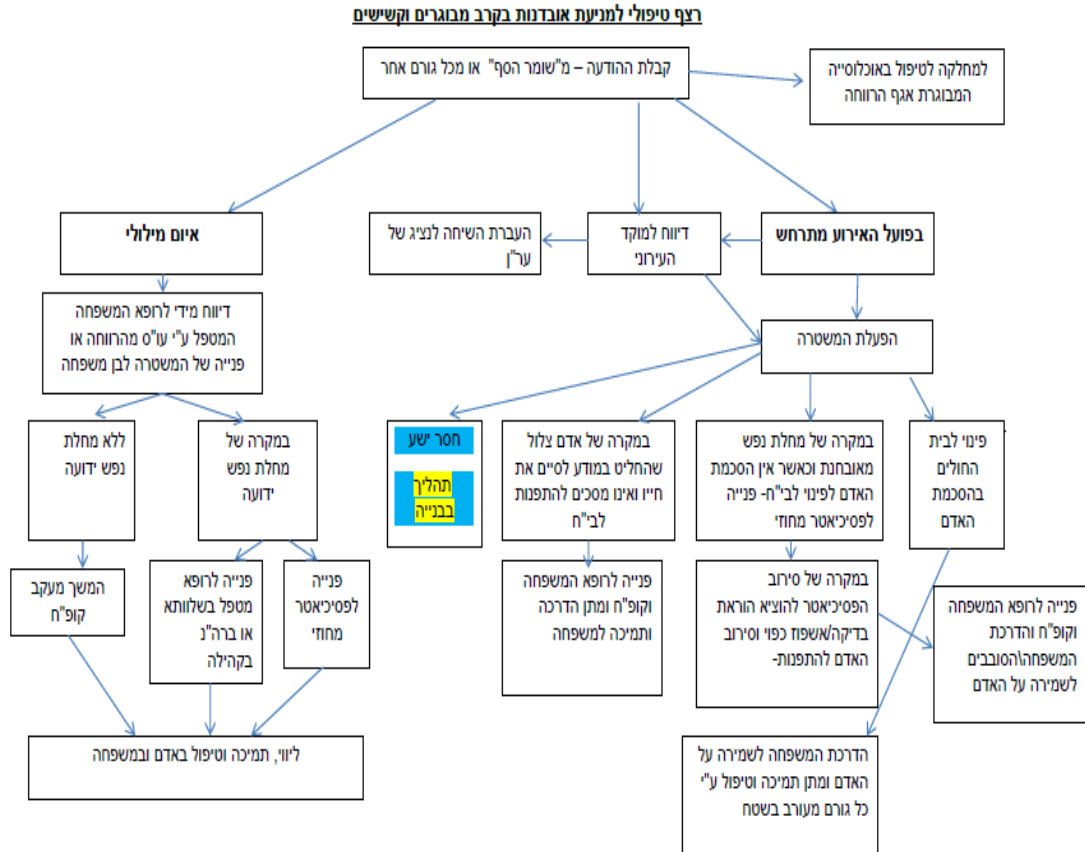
רצף טיפולי למניעת אובדנות בקרב מבוגרים וקשישים

קבלת ההודעה – מ"שומר הסף" או מכל גורם אחר

למחלקה לטיפול באוכלוסייה המבוגרת אגף הרווחה

איום מילולי

העברת השיחה לנציג של ער"ן

דיווח למוקד העירוני

בפועל האירוע מתרחש

דיווח מידי לרופא המשפחה המטפל ע"י עו"ס מהרווחה או פנייה של המשטרה לבן משפחה

הפעלת המשטרה

ללא מחלת נפש ידועה

במקרה של מחלת נפש ידועה

חסר ישע

תהליך בבנייה

במקרה של אדם צלול שהחליט במודע לסיים את חייו ואינו מסכים להתפנות לבי"ח

במקרה של מחלת נפש מאובחנת וכאשר אין הסכמת האדם לפינוי לבי"ח- פנייה לפסיכיאטר מחוזי

פינוי לבית החולים בהסכמת האדם

המשך מעקב קופ"ח

פנייה לרופא מטפל בשלוותא או ברה"נ בקהילה

פנייה לפסיכיאטר מחוזי

פנייה לרופא המשפחה וקופ"ח ומתן הדרכה ותמיכה למשפחה

במקרה של סירוב הפסיכיאטר להוציא הוראת בדיקה/אשפוז כפוי וסירוב האדם להתפנות-

פנייה לרופא המשפחה וקופ"ח והדרכת המשפחה\הסובבים לשמירה על האדם

ליווי, תמיכה וטיפול באדם ובמשפחה

הדרכת המשפחה לשמירה על האדם ומתן תמיכה וטיפול ע"י כל גורם מעורב בשטח